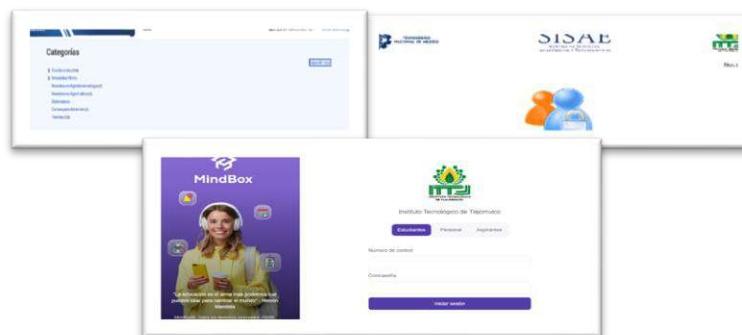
Categorías

SISAE

MindBox

"La educación es el arma más poderosa que puedes usar para cambiar el mundo" - Nelson Mandela

Instituto Tecnológico de Tlajomulco

Estudiantes

Personal

Aspirantes

Número de control

Contraseña

Iniciar sesión